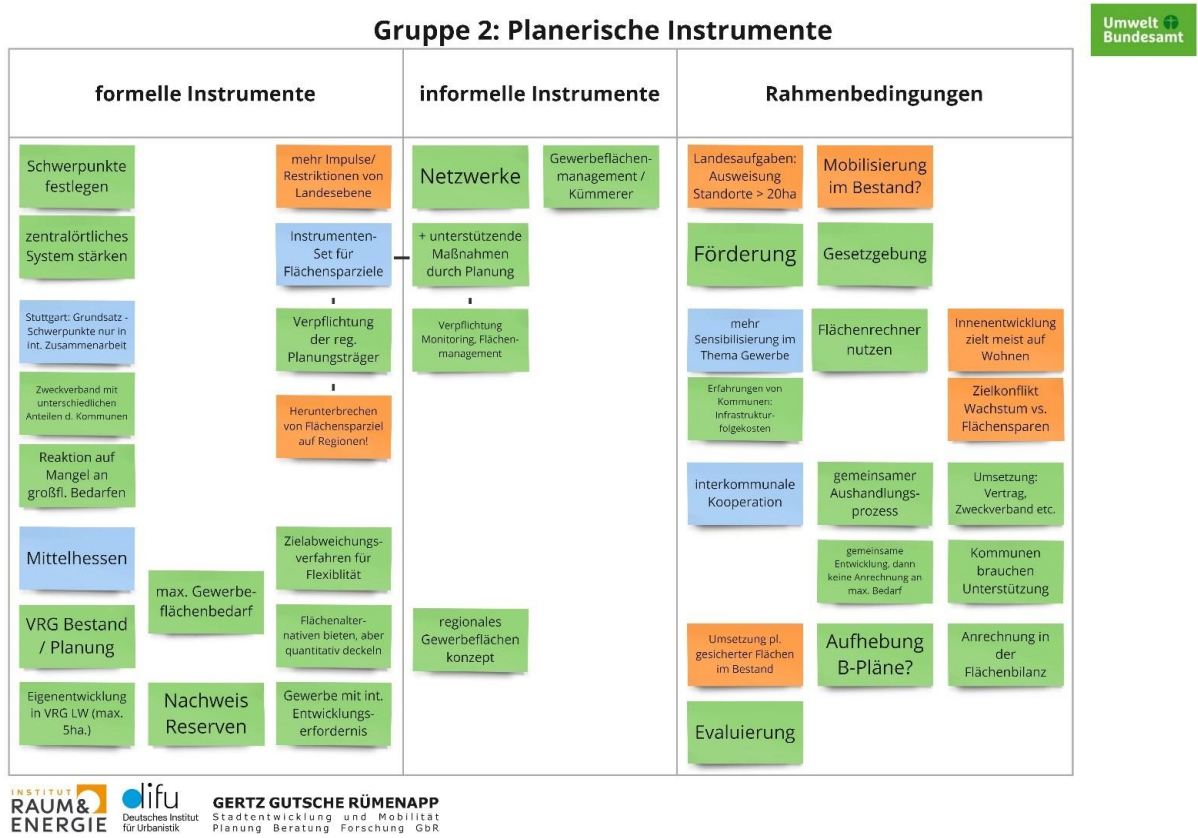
Gruppe 2: Planerische Instrumente

Umwelt Bundesamt

| formelle Instrumente | informelle Instrumente | Rahmenbedingungen |
|---|---|---|

formelle Instrumente

Schwerpunkte festlegen

mehr Impulse/ Restriktionen von Landesebene

zentralörtliches System stärken

Instrumenten-Set für Flächensparziele

Stuttgart: Grundsatz - Schwerpunkte nur in int. Zusammenarbeit

Verpflichtung der reg. Planungsträger

Zweckverband mit unterschiedlichen Anteilen d. Kommunen

Herunterbrechen von Flächensparziel auf Regionen!

Reaktion auf Mangel an großfl. Bedarfen

Mittelhessen

max. Gewerbeflächenbedarf

Zielabweichungsverfahren für Flexiblität

VRG Bestand / Planung

Flächenalternativen bieten, aber quantitativ deckeln

Eigenentwicklung in VRG LW (max. 5ha.)

Nachweis Reserven

Gewerbe mit int. Entwicklungserfordernis

informelle Instrumente

Netzwerke

Gewerbeflächenmanagement / Kümmerer

+ unterstützende Maßnahmen durch Planung

Verpflichtung Monitoring, Flächenmanagement

regionales Gewerbeflächen konzept

Rahmenbedingungen

Landesaufgaben: Ausweisung Standorte > 20ha

Mobilisierung im Bestand?

Förderung

Gesetzgebung

mehr Sensibilisierung im Thema Gewerbe

Flächenrechner nutzen

Innenentwicklung zielt meist auf Wohnen

Erfahrungen von Kommunen: Infrastrukturfolgekosten

Zielkonflikt Wachstum vs. Flächensparen

interkommunale Kooperation

gemeinsamer Aushandlungsprozess

Umsetzung: Vertrag, Zweckverband etc.

gemeinsame Entwicklung, dann keine Anrechnung an max. Bedarf

Kommunen brauchen Unterstützung

Umsetzung pl. gesicherter Flächen im Bestand

Aufhebung B-Pläne?

Anrechnung in der Flächenbilanz

Evaluierung

INSTITUT RAUM & ENERGIE

difu Deutsches Institut für Urbanistik

GERTZ GUTSCHE RÜMENAPP Stadtentwicklung und Mobilität Planung Beratung Forschung GbR